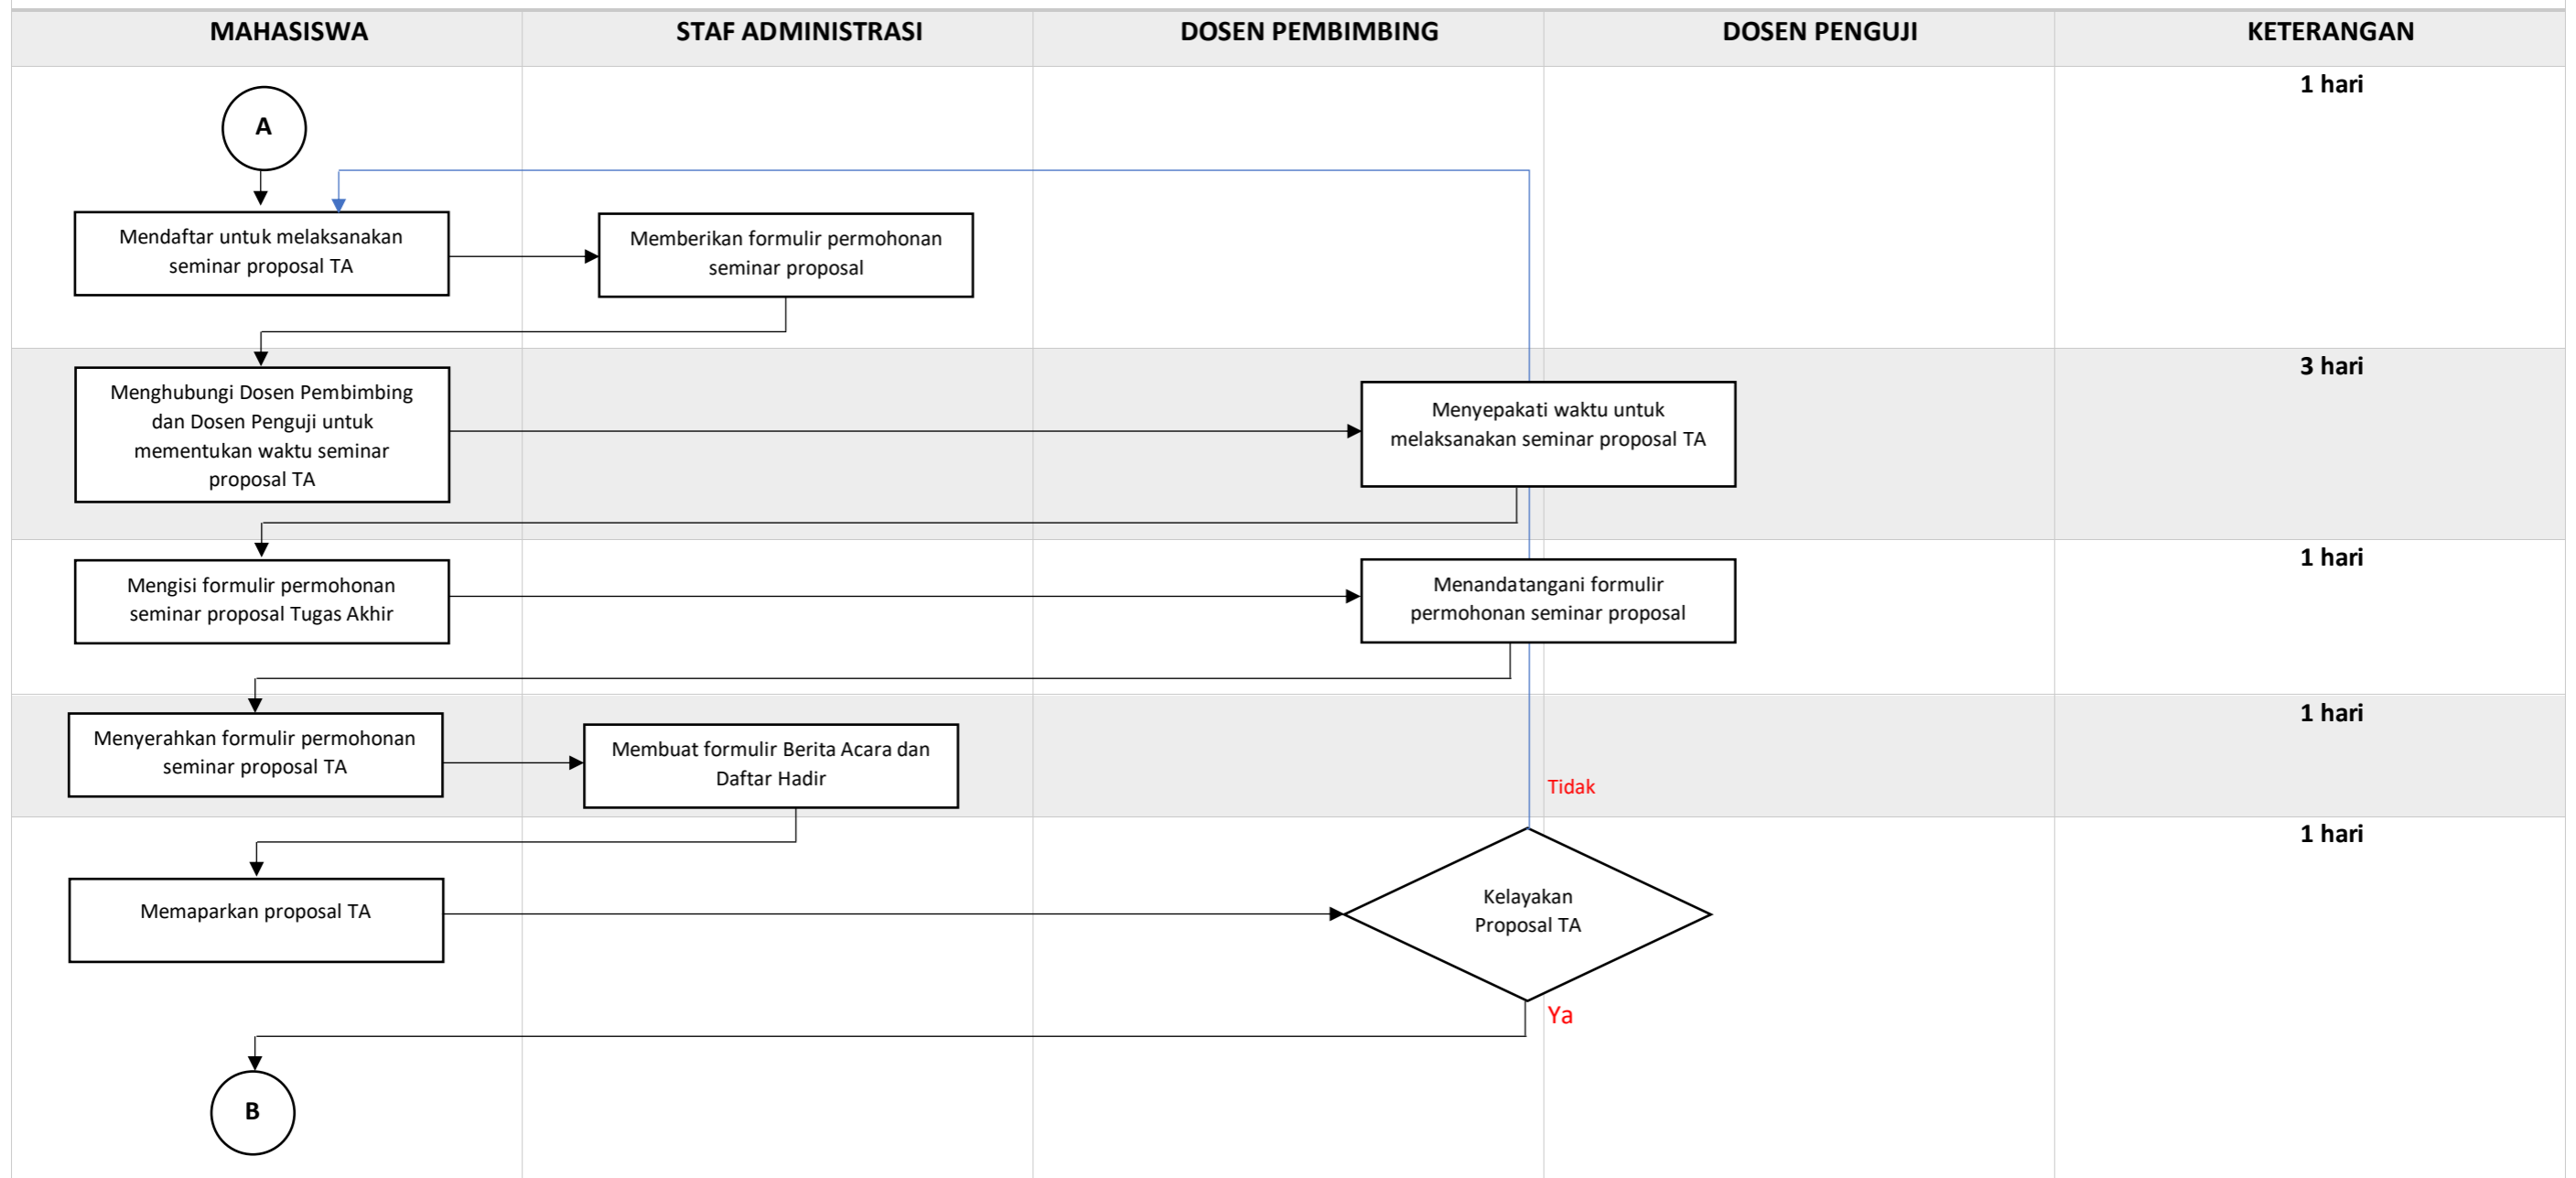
| MAHASISWA | STAF ADMINISTRASI | DOSEN PEMBIMBING | DOSEN PENGUJI | KETERANGAN |
|---|---|---|---|---|

A

Mendaftar untuk melaksanakan seminar proposal TA

Memberikan formulir permohonan seminar proposal

1 hari

Menghubungi Dosen Pembimbing dan Dosen Penguji untuk mementukan waktu seminar proposal TA

Menyepakati waktu untuk melaksanakan seminar proposal TA

3 hari

Mengisi formulir permohonan seminar proposal Tugas Akhir

Menandatangani formulir permohonan seminar proposal

1 hari

Menyerahkan formulir permohonan seminar proposal TA

Membuat formulir Berita Acara dan Daftar Hadir

1 hari

Tidak

Memaparkan proposal TA

Kelayakan Proposal TA

1 hari

Ya

B